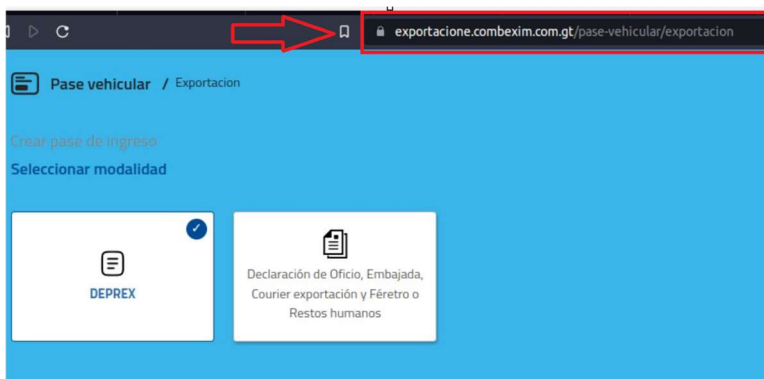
exportacione.combexim.com.gt/pase-vehicular/exportacion

Pase vehicular / Exportacion

Crear pase de ingreso

Seleccionar modalidad

DEPREX

Declaración de Oficio, Embajada, Courier exportación y Féretro o Restos humanos